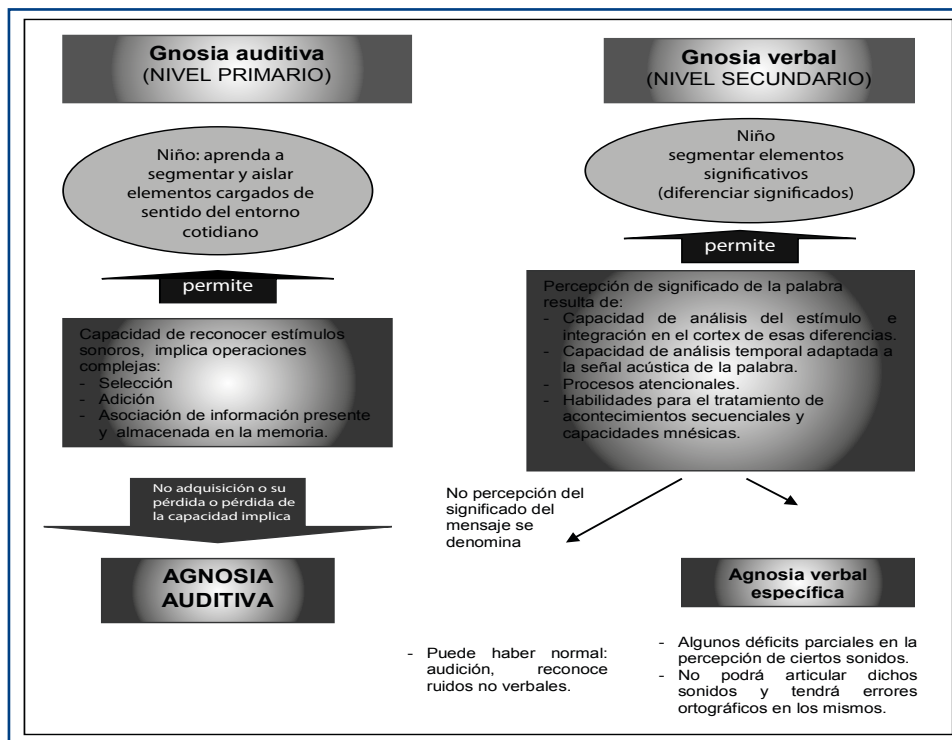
Gnosia auditiva
(NIVEL PRIMARIO)

Niño: aprenda a segmentar y aislar elementos cargados de sentido del entorno cotidiano

permite

Capacidad de reconocer estímulos sonoros, implica operaciones complejas:
- Selección
- Adición
- Asociación de información presente y almacenada en la memoria.

No adquisición o su pérdida o pérdida de la capacidad implica

AGNOSIA AUDITIVA

Gnosia verbal
(NIVEL SECUNDARIO)

Niño
segmentar elementos significativos
(diferenciar significados)

permite

Percepción de significado de la palabra resulta de:
- Capacidad de análisis del estímulo e integración en el cortex de esas diferencias.
- Capacidad de análisis temporal adaptada a la señal acústica de la palabra.
- Procesos atencionales.
- Habilidades para el tratamiento de acontecimientos secuenciales y capacidades mnésicas.

No percepción del significado del mensaje se denomina

Agnosia verbal específica

- Puede haber normal: audición, reconoce ruidos no verbales.

- Algunos déficits parciales en la percepción de ciertos sonidos.
- No podrá articular dichos sonidos y tendrá errores ortográficos en los mismos.